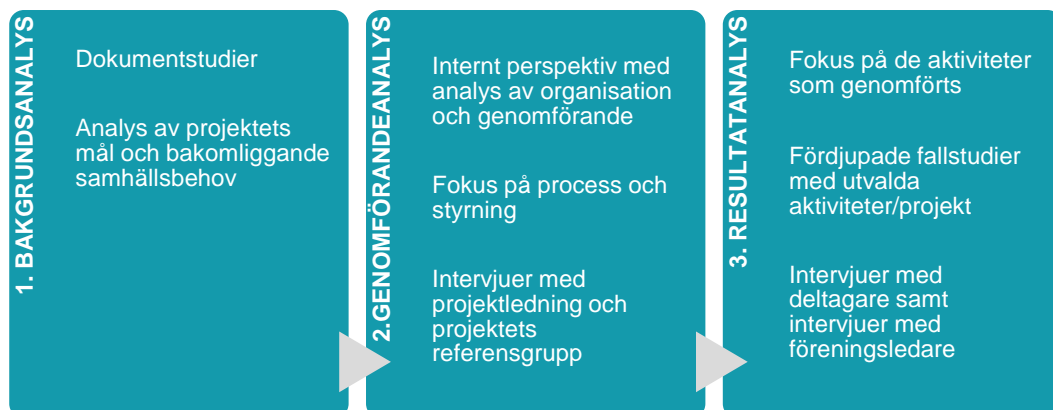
1. BAKGRUNDSANALYS

Dokumentstudier

Analys av projektets mål och bakomliggande samhällsbehov

2.GENOMFÖRANDEANALYS

Internt perspektiv med analys av organisation och genomförande

Fokus på process och styrning

Intervjuer med projektledning och projektets referensgrupp

3. RESULTATANALYS

Fokus på de aktiviteter som genomförts

Fördjupade fallstudier med utvalda aktiviteter/projekt

Intervjuer med deltagare samt intervjuer med föreningsledare